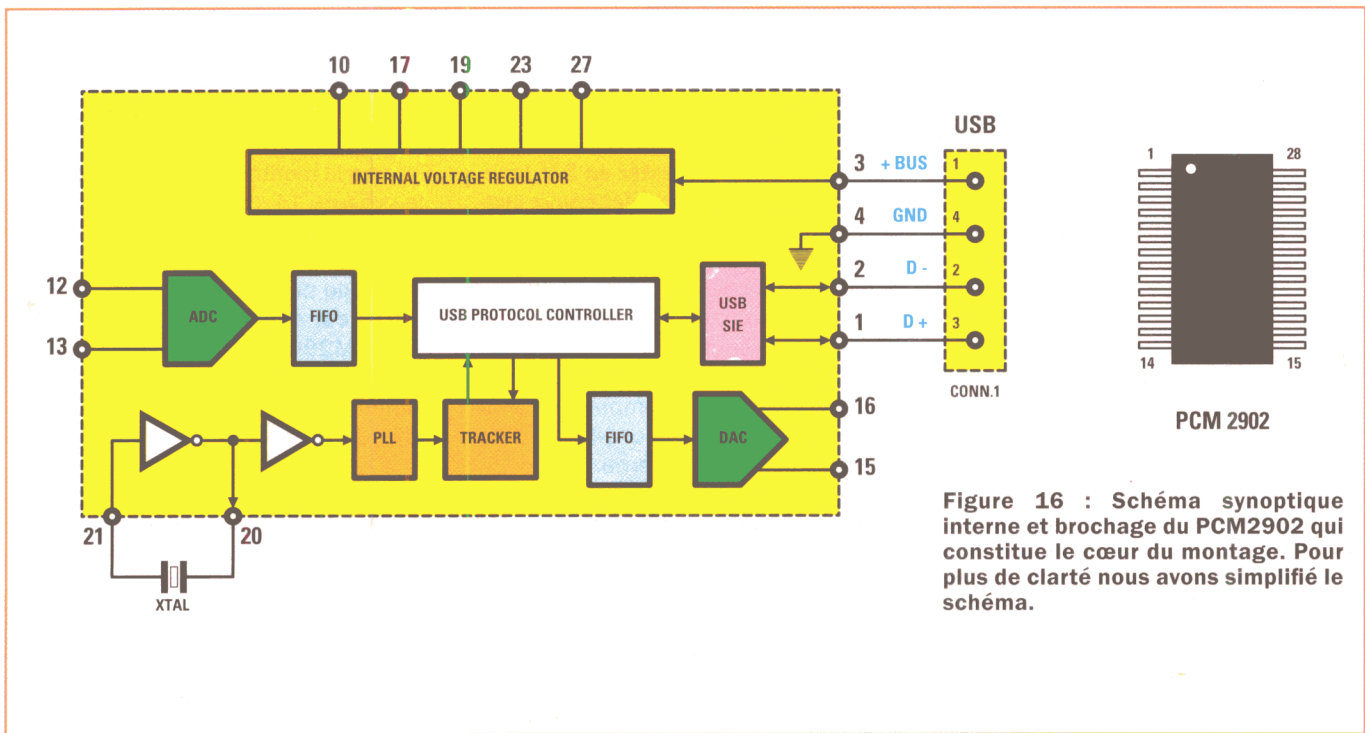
10 17 19 23 27

INTERNAL VOLTAGE REGULATOR

USB

3 + BUS 1

4 GND 4

2 D - 2

1 D + 3

CONN.1

12

13

ADC

FIFO

USB PROTOCOL CONTROLLER

USB SIE

PLL

TRACKER

FIFO

DAC

16

15

21

20

XTAL

1 28

14 15

PCM 2902

Figure 16 : Schéma synoptique interne et brochage du PCM2902 qui constitue le cœur du montage. Pour plus de clarté nous avons simplifié le schéma.